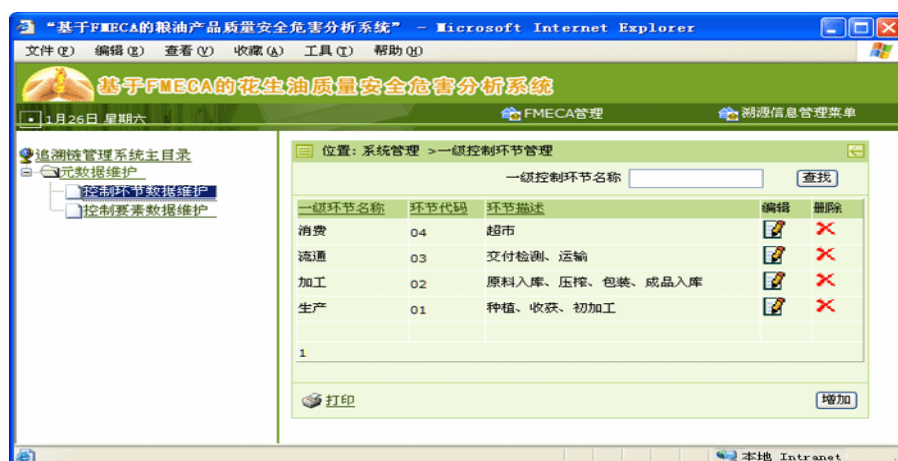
"基于FMECA的粮油产品质量安全危害分析系统" - Microsoft Internet Explorer

文件(F) 编辑(E) 查看(V) 收藏(A) 工具(T) 帮助(H)

基于FMECA的花生油质量安全危害分析系统

1月26日 星期六

FMECA管理

溯源信息管理菜单

追溯链管理系统主目录
元数据维护
控制环节数据维护
控制要素数据维护

位置: 系统管理 >一级控制环节管理

一级控制环节名称 查找

| 一级环节名称 | 环节代码 | 环节描述 | 编辑 | 删除 |
|---|---|---|---|---|
| 消费 | 04 | 超市 | | |
| 流通 | 03 | 交付检测、运输 | | |
| 加工 | 02 | 原料入库、压榨、包装、成品入库 | | |
| 生产 | 01 | 种植、收获、初加工 | | |

1

打印

增加

本地 Intranet